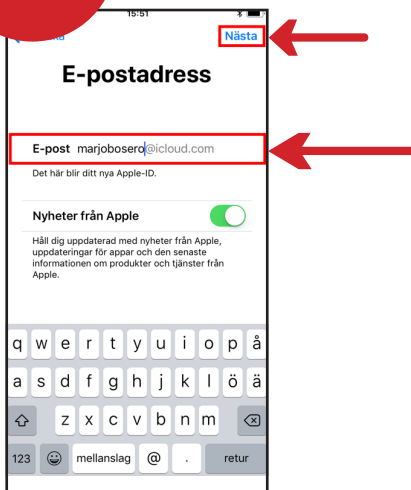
15:51

Nästa

E-postadress

E-post marjobosero@icloud.com

Det här blir ditt nya Apple-ID.

Nyheter från Apple

Håll dig uppdaterad med nyheter från Apple, uppdateringar för appar och den senaste informationen om produkter och tjänster från Apple.

q w e r t y u i o p å
a s d f g h j k l ö ä
z x c v b n m
123 mellanslag @ . retur